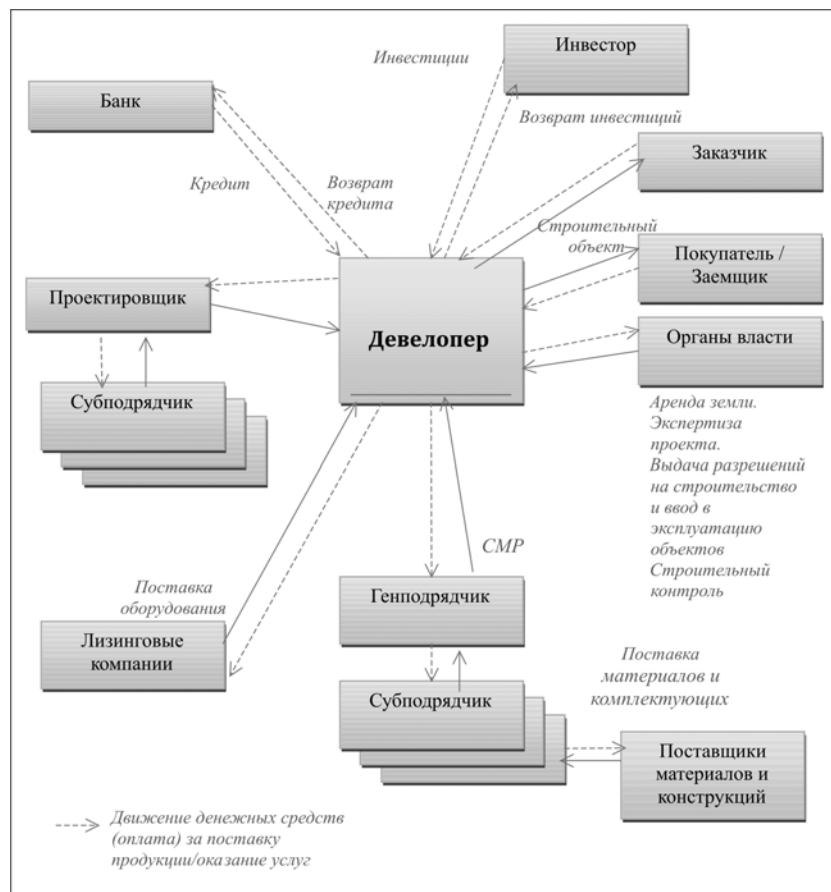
Инвестиции

Инвестор

Банк

Возврат инвестиций

Заказчик

Кредит

Возврат кредита

Строительный объект

Покупатель / Заемщик

Проектировщик

Девелопер

Органы власти

Субподрядчик

Аренда земли. Экспертиза проекта. Выдача разрешений на строительство и ввод в эксплуатацию объектов Строительный контроль

СМР

Поставка оборудования

Генподрядчик

Лизинговые компании

Поставка материалов и комплектующих

Субподрядчик

Поставщики материалов и конструкций

Движение денежных средств (оплата) за поставку продукции/оказание услуг